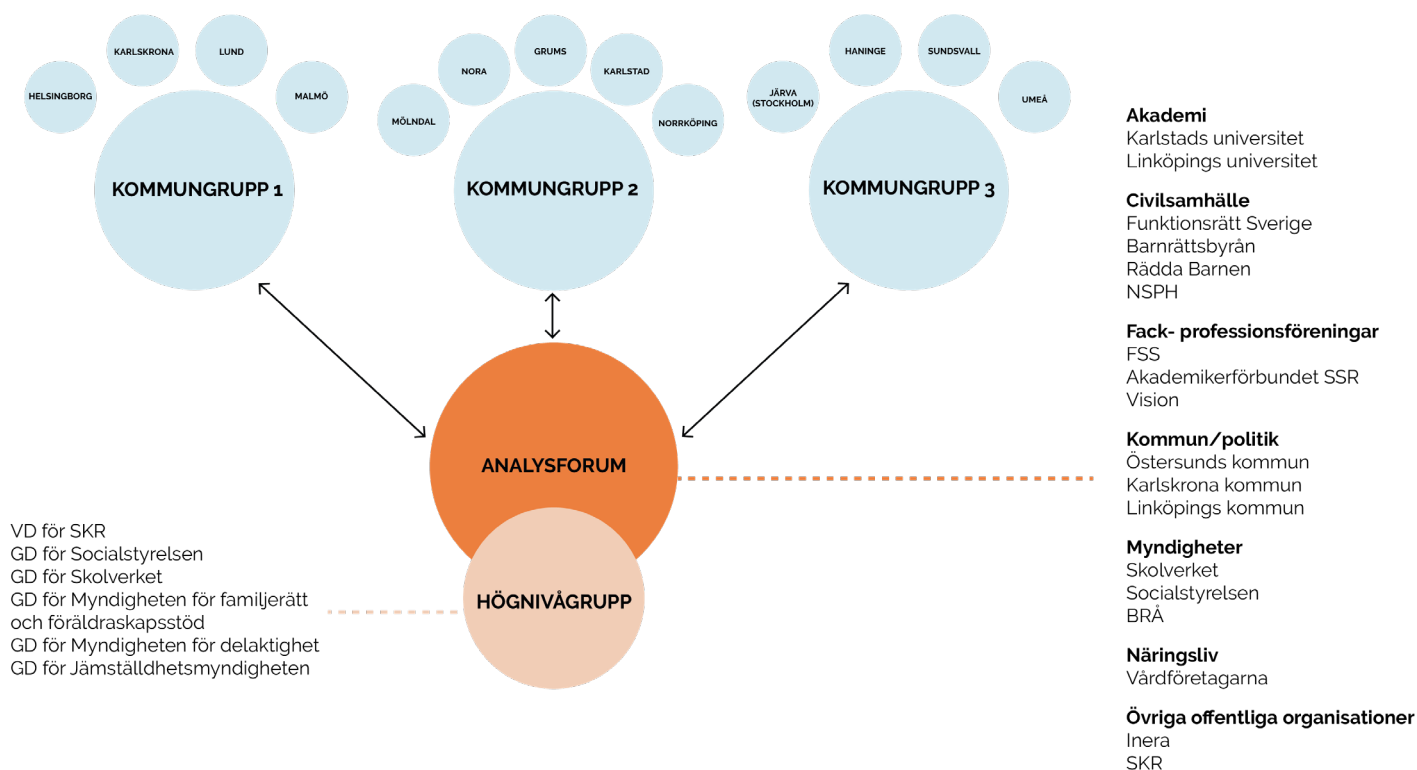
KARLSKRONA
LUND
HELSINGBORG
MALMÖ
KOMMUNGRUPP 1

GRUMS
NORA
KARLSTAD
MÖLNDAL
NORRKÖPING
KOMMUNGRUPP 2

HANINGE
SUNDSVALL
JÄRVA (STOCKHOLM)
UMEÅ
KOMMUNGRUPP 3

ANALYSFORUM

HÖGNIVÅGRUPP

VD för SKR
GD för Socialstyrelsen
GD för Skolverket
GD för Myndigheten för familjerätt och föräldraskapsstöd
GD för Myndigheten för delaktighet
GD för Jämställdhetsmyndigheten

**Akademi**
Karlstads universitet
Linköpings universitet

**Civilsamhälle**
Funktionsrätt Sverige
Barnrättsbyrån
Rädda Barnen
NSPH

**Fack- professionsföreningar**
FSS
Akademikerförbundet SSR
Vision

**Kommun/politik**
Östersunds kommun
Karlskrona kommun
Linköpings kommun

**Myndigheter**
Skolverket
Socialstyrelsen
BRÅ

**Näringsliv**
Vårdföretagarna

**Övriga offentliga organisationer**
Inera
SKR